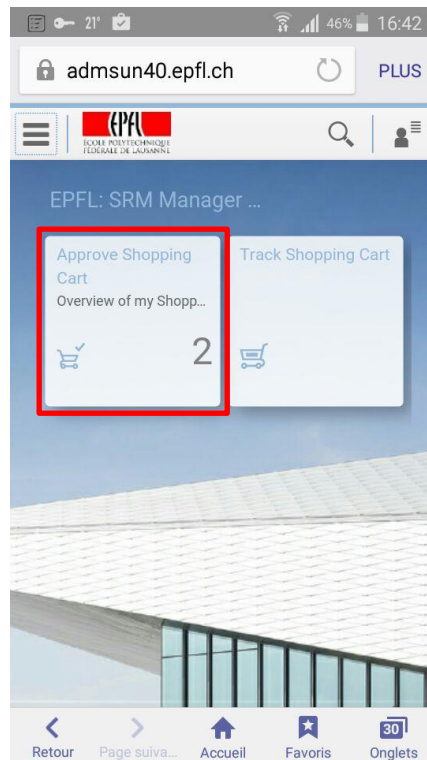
21° 46% 16:42

admsun40.epfl.ch

PLUS

EPFL
ÉCOLE POLYTECHNIQUE FÉDÉRALE DE LAUSANNE

EPFL: SRM Manager ...

Approve Shopping Cart
Overview of my Shopp...
2

Track Shopping Cart

Retour
Page suiva...
Accueil
Favoris
30
Onglets